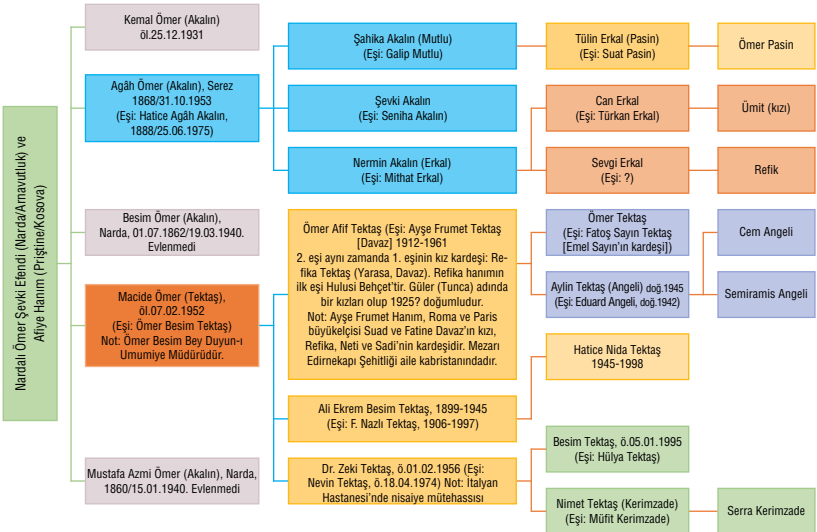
Nardalı Ömer Şevki Efendi (Narda/Arnavutluk) ve Afiye Hanım (Priştine/Kosova)

Kemal Ömer (Akalın) öl.25.12.1931

Agâh Ömer (Akalın), Serez 1868/31.10.1953 (Eşi: Hatice Agâh Akalın, 1888/25.06.1975)

Şahika Akalın (Mutlu) (Eşi: Galip Mutlu)

Tülin Erkal (Pasin) (Eşi: Suat Pasin)

Ömer Pasin

Şevki Akalın (Eşi: Seniha Akalın)

Can Erkal (Eşi: Türkan Erkal)

Ümit (kızı)

Nermin Akalın (Erkal) (Eşi: Mithat Erkal)

Sevgi Erkal (Eşi: ?)

Refik

Besim Ömer (Akalın), Narda, 01.07.1862/19.03.1940. Evlenmedi

Ömer Afif Tektaş (Eşi: Ayşe Frumet Tektaş [Davaz] 1912-1961 2. eşi aynı zamanda 1. eşinin kız kardeşi: Refika Tektaş (Yarasa, Davaz). Refika hanımın ilk eşi Hulusi Behçet'tir. Güler (Tunca) adında bir kızları olup 1925? doğumludur. Not: Ayşe Frumet Hanım, Roma ve Paris büyükelçisi Suad ve Fatine Davaz'ın kızı, Refika, Neti ve Sadi'nin kardeşidir. Mezarı Edirnekapı Şehitliği aile kabristanındadır.

Ömer Tektaş (Eşi: Fatoş Sayın Tektaş [Emel Sayın'ın kardeşi])

Cem Angeli

Aylin Tektaş (Angeli) doğ.1945 (Eşi: Eduard Angeli, doğ.1942)

Semiramis Angeli

Macide Ömer (Tektaş), öl.07.02.1952 (Eşi: Ömer Besim Tektaş) Not: Ömer Besim Bey Duyun-ı Umumiye Müdürüdür.

Hatice Nida Tektaş 1945-1998

Ali Ekrem Besim Tektaş, 1899-1945 (Eşi: F. Nazlı Tektaş, 1906-1997)

Besim Tektaş, ö.05.01.1995 (Eşi: Hülya Tektaş)

Mustafa Azmi Ömer (Akalın), Narda, 1860/15.01.1940. Evlenmedi

Dr. Zeki Tektaş, ö.01.02.1956 (Eşi: Nevin Tektaş, ö.18.04.1974) Not: İtalyan Hastanesi'nde nisaiye mütehassısı

Nimet Tektaş (Kerimzade) (Eşi: Müfit Kerimzade)

Serra Kerimzade